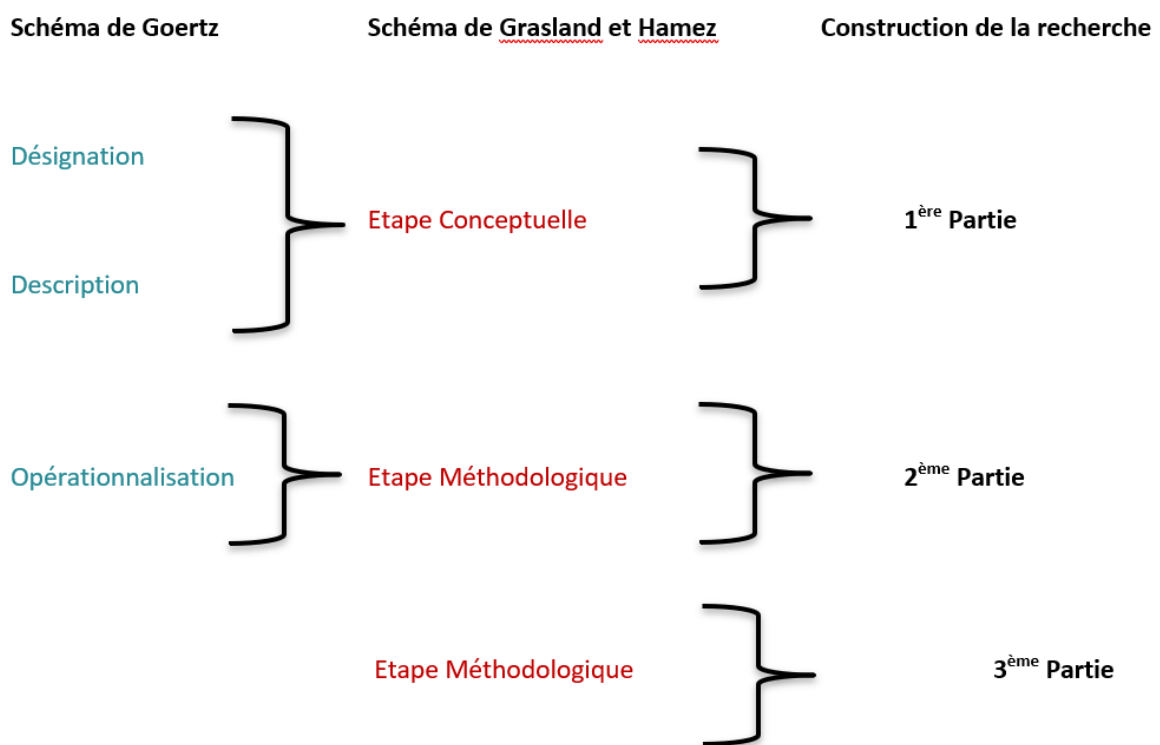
Schéma de Goertz

Schéma de Grasland et Hamez

Construction de la recherche

Désignation

Description

Etape Conceptuelle

1ère Partie

Opérationnalisation

Etape Méthodologique

2ème Partie

Etape Méthodologique

3ème Partie